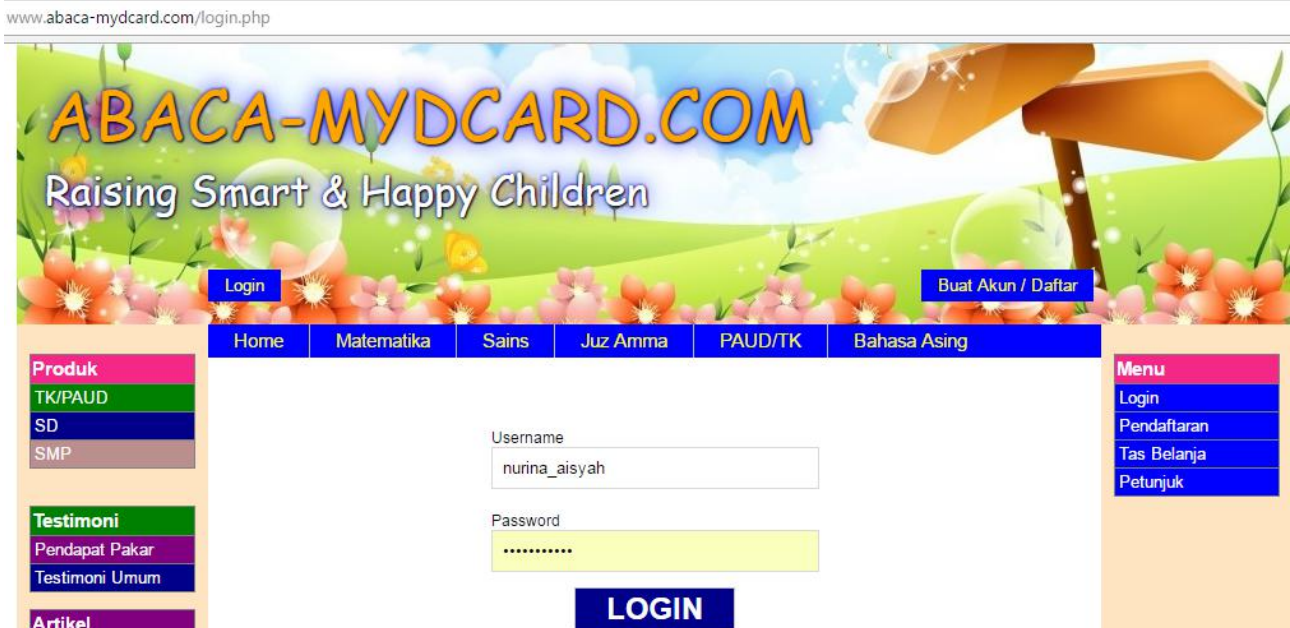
www.abaca-mydcard.com/login.php

ABACA-MYDCARD.COM
Raising Smart & Happy Children

Login

Buat Akun / Daftar

Home | Matematika | Sains | Juz Amma | PAUD/TK | Bahasa Asing

Produk
TK/PAUD
SD
SMP

Testimoni
Pendapat Pakar
Testimoni Umum

Artikel

Username
nurina_aisyah

Password
•••••••••••

LOGIN

Menu
Login
Pendaftaran
Tas Belanja
Petunjuk